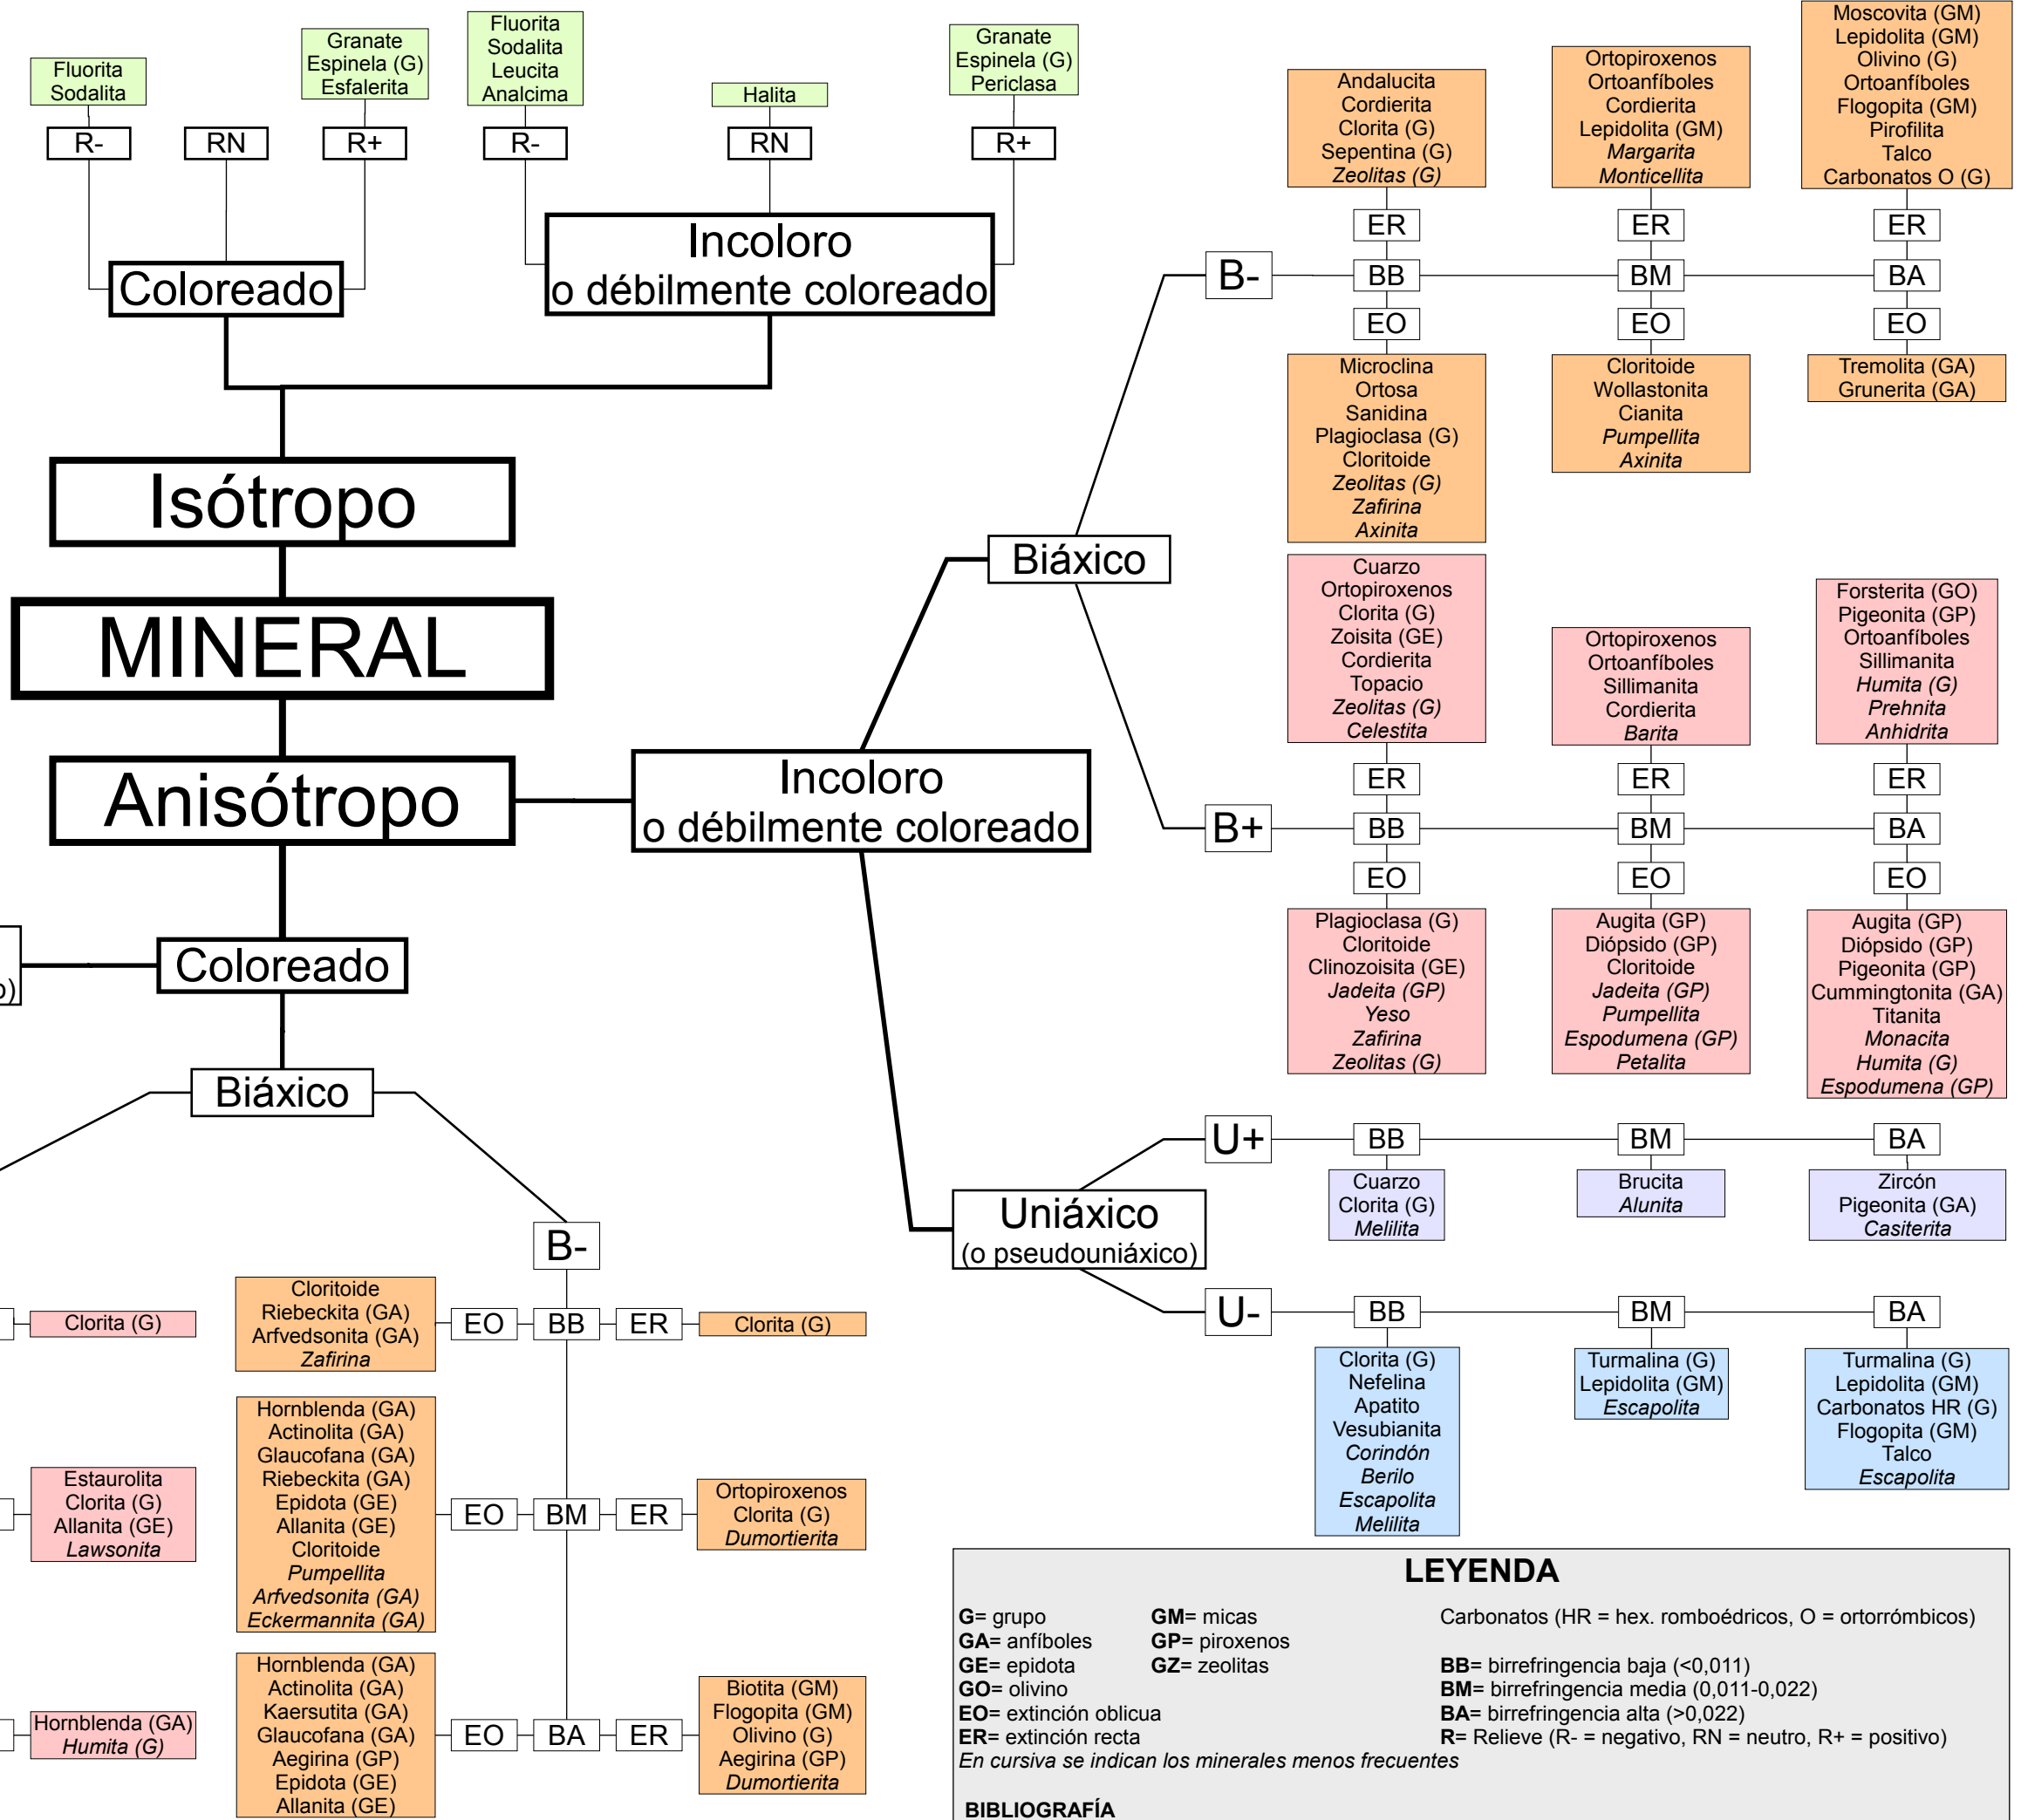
Fluorita
Sodalita

R-

RN

Granate
Espinela (G)
Esfalerita

R+

Coloreado

Fluorita
Sodalita
Leucita
Analcima

R-

Halita

RN

Granate
Espinela (G)
Periclasa

R+

Incoloro
o débilmente coloreado

Isótropo

MINERAL

Anisótropo

Incoloro
o débilmente coloreado

Biáxico

B-

Andalucita
Cordierita
Clorita (G)
Sepentina (G)
*Zeolitas (G)*

ER
BB
EO

Microclina
Ortosa
Sanidina
Plagioclasa (G)
Cloritoide
*Zeolitas (G)*
*Zafirina*
*Axinita*

Ortopiroxenos
Ortoanfíboles
Cordierita
Lepidolita (GM)
*Margarita*
*Monticellita*

ER
BM
EO

Cloritoide
Wollastonita
Cianita
*Pumpellita*
*Axinita*

Moscovita (GM)
Lepidolita (GM)
Olivino (G)
Ortoanfíboles
Flogopita (GM)
Pirofilita
Talco
Carbonatos O (G)

ER
BA
EO

Tremolita (GA)
Grunerita (GA)

Cuarzo
Ortopiroxenos
Clorita (G)
Zoisita (GE)
Cordierita
Topacio
*Zeolitas (G)*
*Celestita*

ER
B+
BB
EO

Plagioclasa (G)
Cloritoide
Clinozoisita (GE)
*Jadeita (GP)*
*Yeso*
*Zafirina*
*Zeolitas (G)*

Ortopiroxenos
Ortoanfíboles
Sillimanita
Cordierita
*Barita*

ER
BM
EO

Augita (GP)
Diópsido (GP)
Cloritoide
*Jadeita (GP)*
*Pumpellita*
*Espodumena (GP)*
*Petalita*

Forsterita (GO)
Pigeonita (GP)
Ortoanfíboles
Sillimanita
*Humita (G)*
*Prehnita*
*Anhidrita*

ER
BA
EO

Augita (GP)
Diópsido (GP)
Pigeonita (GP)
Cummingtonita (GA)
Titanita
*Monacita*
*Humita (G)*
*Espodumena (GP)*

Uniáxico
(o pseudouniáxico)

U+
BB
Cuarzo
Clorita (G)
*Melilita*

BM
Brucita
*Alunita*

BA
Zircón
Pigeonita (GA)
*Casiterita*

U-
BB
Clorita (G)
Nefelina
Apatito
Vesubianita
*Corindón*
*Berilo*
*Escapolita*
*Melilita*

BM
Turmalina (G)
Lepidolita (GM)
*Escapolita*

BA
Turmalina (G)
Lepidolita (GM)
Carbonatos HR (G)
Flogopita (GM)
Talco
*Escapolita*

Coloreado
o)

Biáxico

B-

Clorita (G)

Cloritoide
Riebeckita (GA)
Arfvedsonita (GA)
*Zafirina*

EO
BB
ER
Clorita (G)

Estaurolita
Clorita (G)
Allanita (GE)
*Lawsonita*

Hornblenda (GA)
Actinolita (GA)
Glaucofana (GA)
Riebeckita (GA)
Epidota (GE)
Allanita (GE)
Cloritoide
*Pumpellita*
*Arfvedsonita (GA)*
*Eckermannita (GA)*

EO
BM
ER

Ortopiroxenos
Clorita (G)
*Dumortierita*

Hornblenda (GA)
*Humita (G)*

Hornblenda (GA)
Actinolita (GA)
Kaersutita (GA)
Glaucofana (GA)
Aegirina (GP)
Epidota (GE)
Allanita (GE)

EO
BA
ER

Biotita (GM)
Flogopita (GM)
Olivino (G)
Aegirina (GP)
*Dumortierita*

LEYENDA

**G**= grupo
**GA**= anfíboles
**GE**= epidota
**GO**= olivino
**EO**= extinción oblicua
**ER**= extinción recta
*En cursiva se indican los minerales menos frecuentes*

**GM**= micas
**GP**= piroxenos
**GZ**= zeolitas

Carbonatos (HR = hex. romboédricos, O = ortorrómbicos)

**BB**= birrefringencia baja (<0,011)
**BM**= birrefringencia media (0,011-0,022)
**BA**= birrefringencia alta (>0,022)
**R**= Relieve (R- = negativo, RN = neutro, R+ = positivo)

**BIBLIOGRAFÍA**